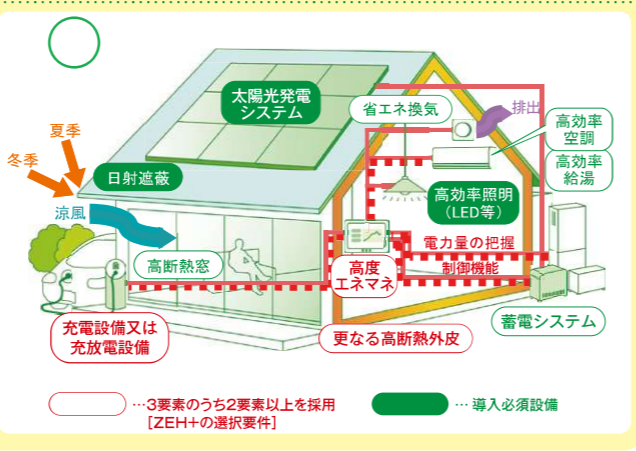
太陽光発電
システム

省エネ換気

排出

高効率
空調

高効率
給湯

夏季

冬季

日射遮蔽

涼風

高効率照明
（LED等）

高断熱窓

電力量の把握

高度
エネマネ

制御機能

蓄電システム

充電設備又は
充放電設備

更なる高断熱外皮

…3要素のうち2要素以上を採用
［ZEH+の選択要件］

…導入必須設備